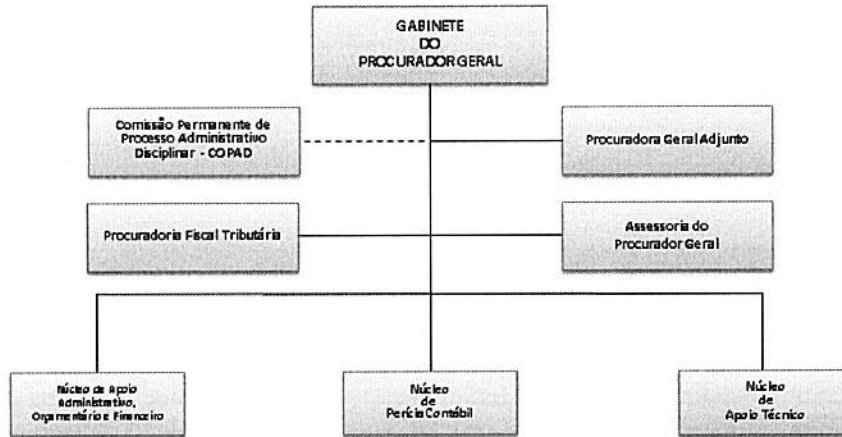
GABINETE DO PROCURADOR GERAL

Comissão Permanente de Processo Administrativo Disciplinar - COPAD

Procuradora Geral Adjunto

Procuradoria Fiscal Tributária

Assessoria do Procurador Geral

Núcleo de Apoio Administrativo, Orçamentário e Financeiro

Núcleo de Perícia Contábil

Núcleo de Apoio Técnico